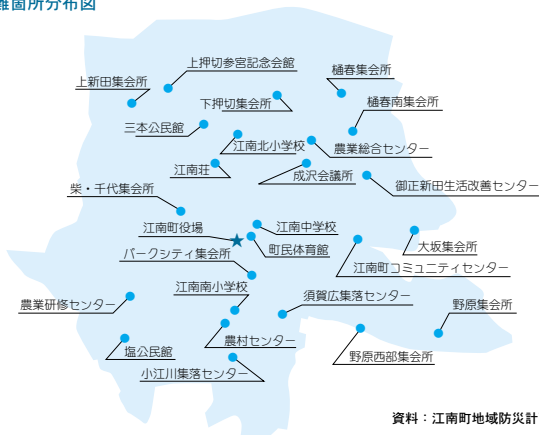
難箇所分布図

上新田集会所
上押切参宮記念会館
樋春集会所
下押切集会所
樋春南集会所
三本公民館
江南北小学校
農業総合センター
江南荘
成沢会議所
御正新田生活改善センター
柴・千代集会所
江南町役場
江南中学校
町民体育館
パークシティ集会所
大坂集会所
江南町コミュニティセンター
江南南小学校
須賀広集落センター
農業研修センター
野原集会所
農村センター
塩公民館
野原西部集会所
小江川集落センター

資料：江南町地域防災計